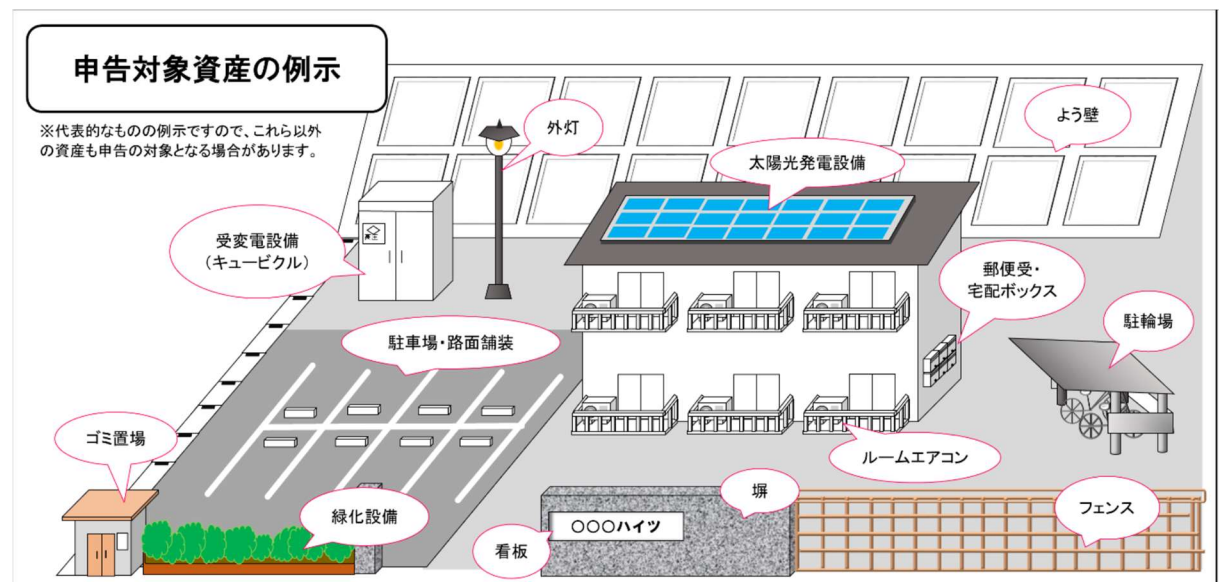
申告対象資産の例示

※代表的なものの例示ですので、これら以外の資産も申告の対象となる場合があります。

外灯

よう壁

太陽光発電設備

受変電設備
(キュービクル)

郵便受・
宅配ボックス

駐輪場

駐車場・路面舗装

ゴミ置場

ルームエアコン

塀

緑化設備

フェンス

○○○ハイツ

看板